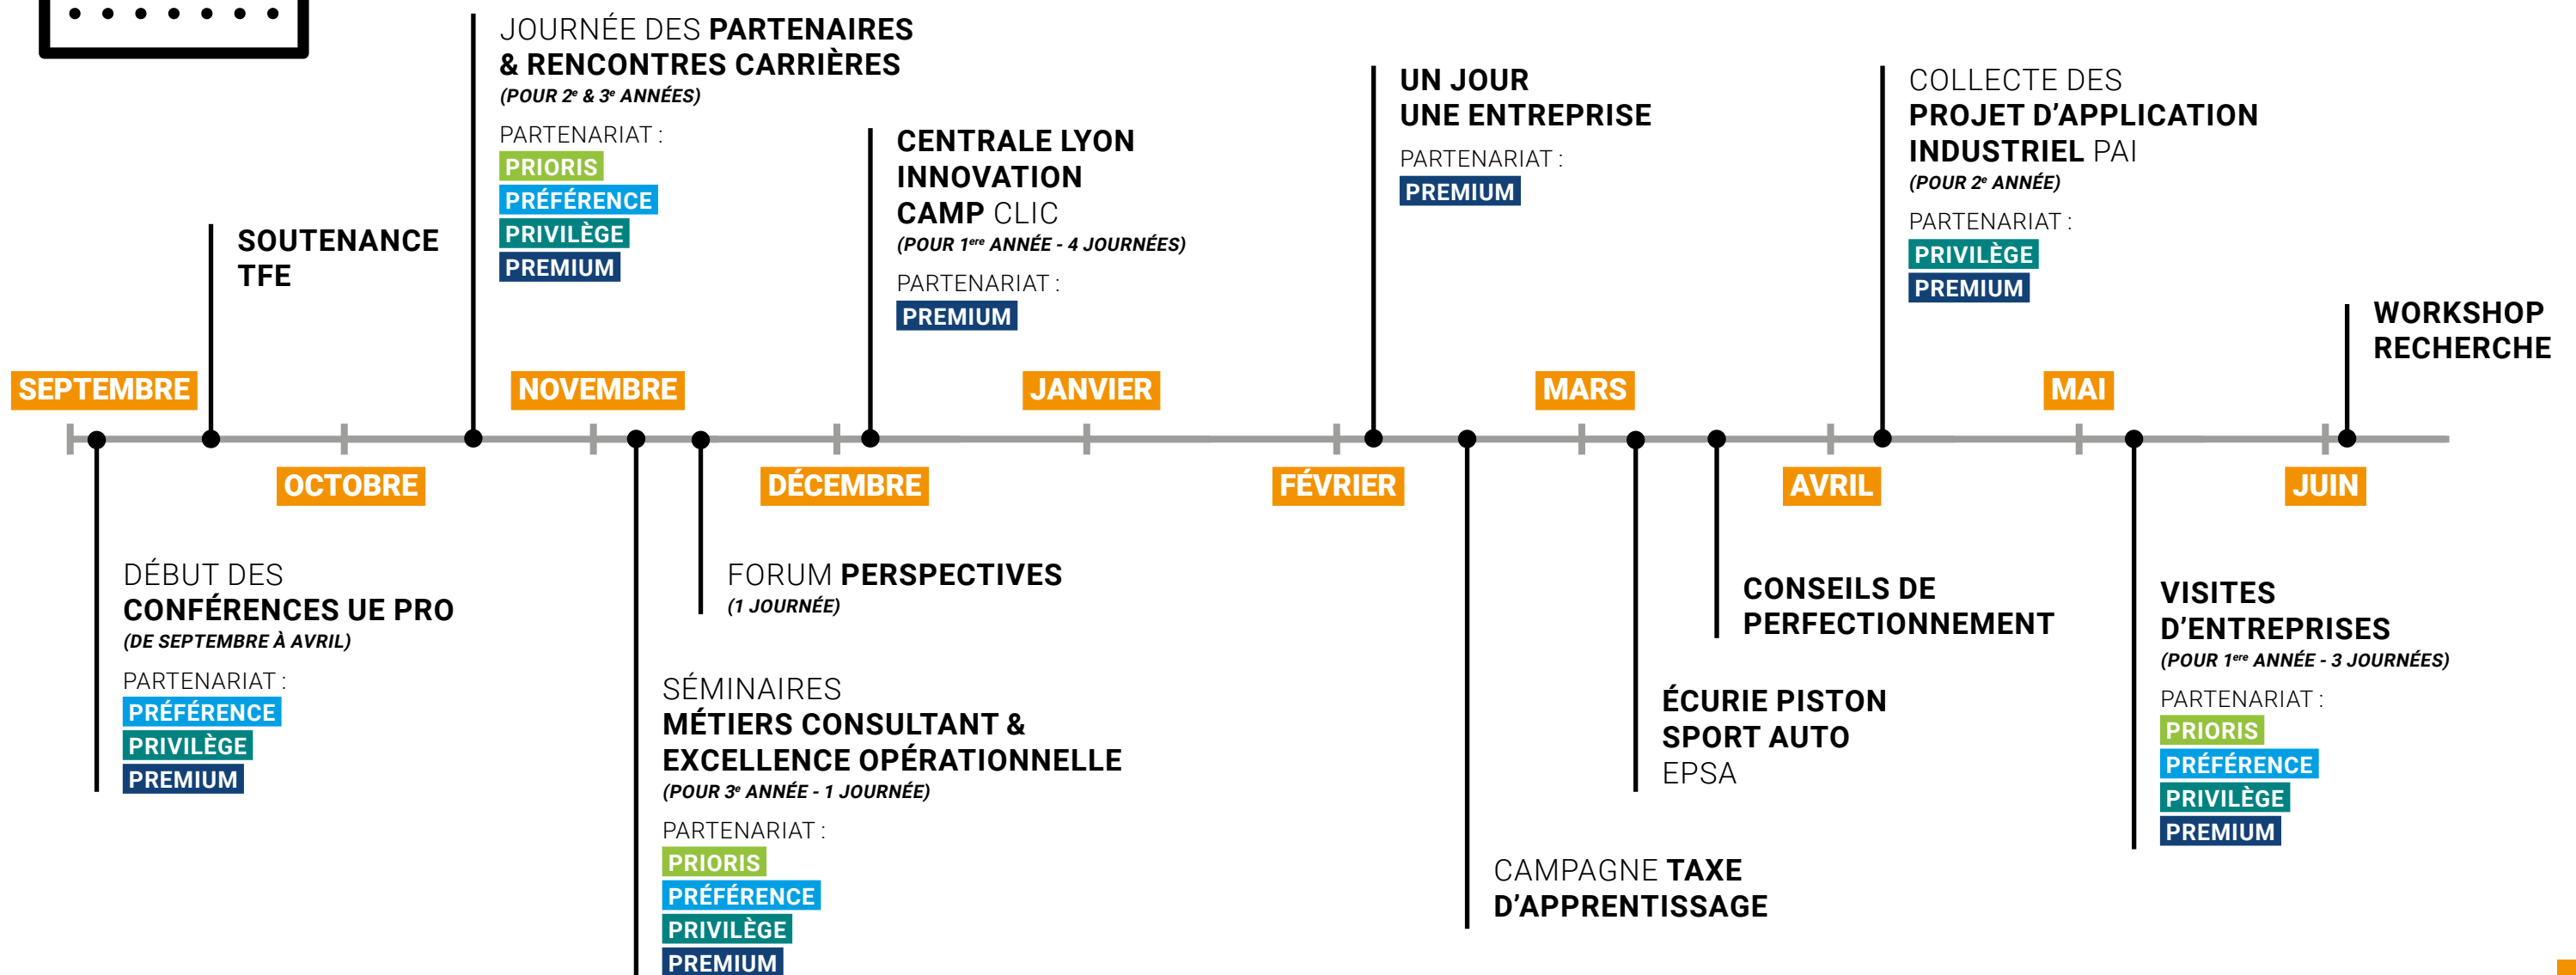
SOUTENANCE TFE

JOURNÉE DES PARTENAIRES & RENCONTRES CARRIÈRES
(POUR 2e & 3e ANNÉES)
PARTENARIAT :
PRIORIS
PRÉFÉRENCE
PRIVILÈGE
PREMIUM

CENTRALE LYON INNOVATION CAMP CLIC
(POUR 1ere ANNÉE - 4 JOURNÉES)
PARTENARIAT :
PREMIUM

UN JOUR UNE ENTREPRISE
PARTENARIAT :
PREMIUM

COLLECTE DES PROJET D'APPLICATION INDUSTRIEL PAI
(POUR 2e ANNÉE)
PARTENARIAT :
PRIVILÈGE
PREMIUM

WORKSHOP RECHERCHE

SEPTEMBRE
OCTOBRE
NOVEMBRE
DÉCEMBRE
JANVIER
FÉVRIER
MARS
AVRIL
MAI
JUIN

DÉBUT DES CONFÉRENCES UE PRO
(DE SEPTEMBRE À AVRIL)
PARTENARIAT :
PRÉFÉRENCE
PRIVILÈGE
PREMIUM

FORUM PERSPECTIVES
(1 JOURNÉE)

SÉMINAIRES MÉTIERS CONSULTANT & EXCELLENCE OPÉRATIONNELLE
(POUR 3e ANNÉE - 1 JOURNÉE)
PARTENARIAT :
PRIORIS
PRÉFÉRENCE
PRIVILÈGE
PREMIUM

CAMPAGNE TAXE D'APPRENTISSAGE

ÉCURIE PISTON SPORT AUTO EPSA

CONSEILS DE PERFECTIONNEMENT

VISITES D'ENTREPRISES
(POUR 1ere ANNÉE - 3 JOURNÉES)
PARTENARIAT :
PRIORIS
PRÉFÉRENCE
PRIVILÈGE
PREMIUM